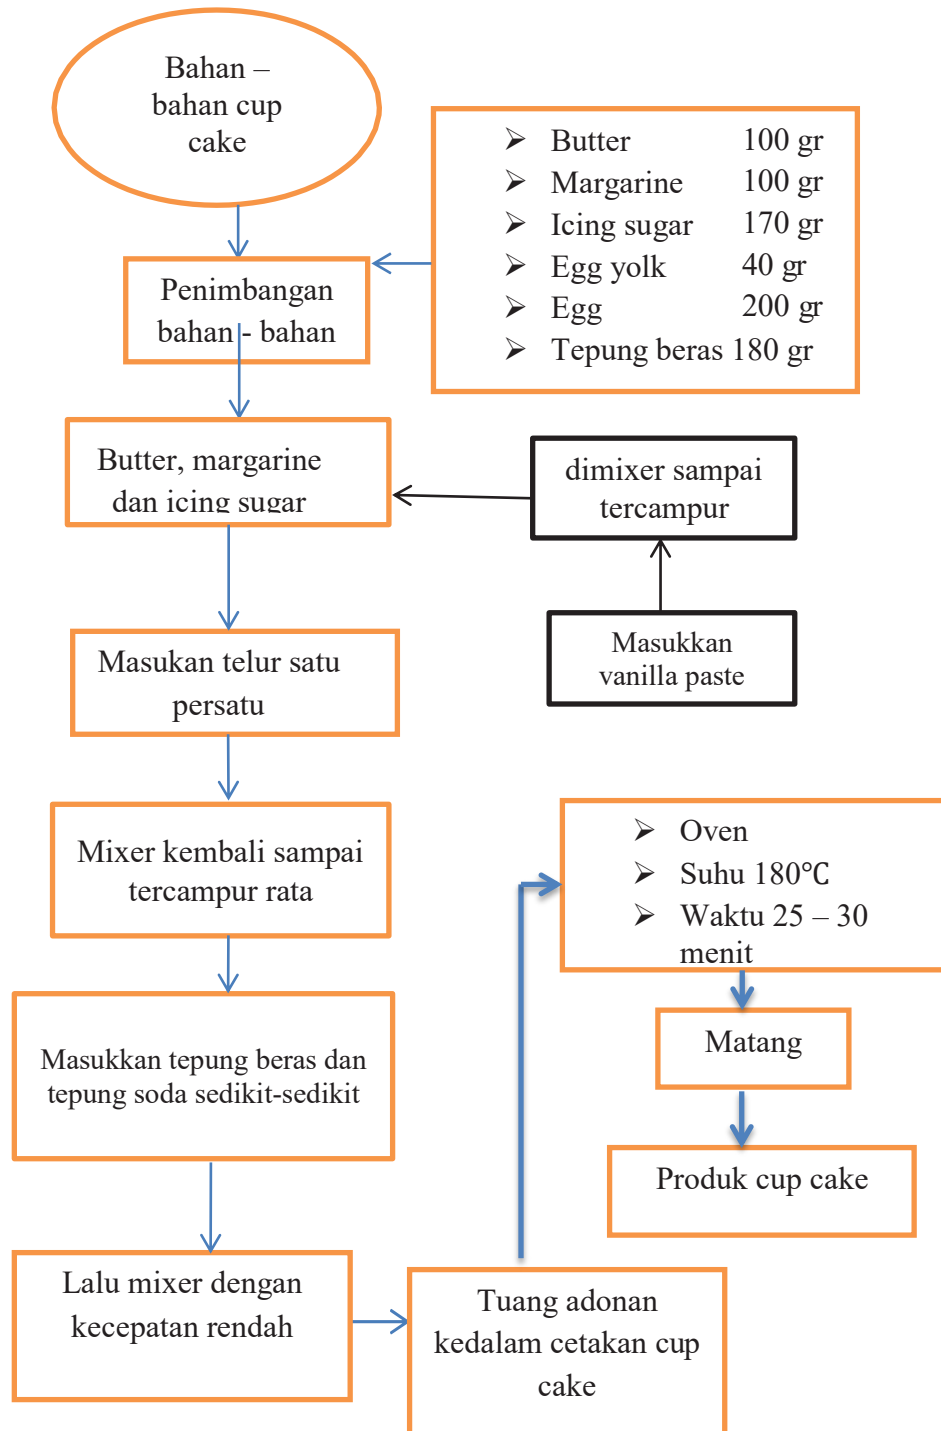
Bahan – bahan cup cake

Penimbangan bahan - bahan

- Butter 100 gr
- Margarine 100 gr
- Icing sugar 170 gr
- Egg yolk 40 gr
- Egg 200 gr
- Tepung beras 180 gr

Butter, margarine dan icing sugar

dimixer sampai tercampur

Masukkan vanilla paste

Masukan telur satu persatu

Mixer kembali sampai tercampur rata

Masukkan tepung beras dan tepung soda sedikit-sedikit

Lalu mixer dengan kecepatan rendah

Tuang adonan kedalam cetakan cup cake

- Oven
- Suhu 180℃
- Waktu 25 – 30 menit

Matang

Produk cup cake